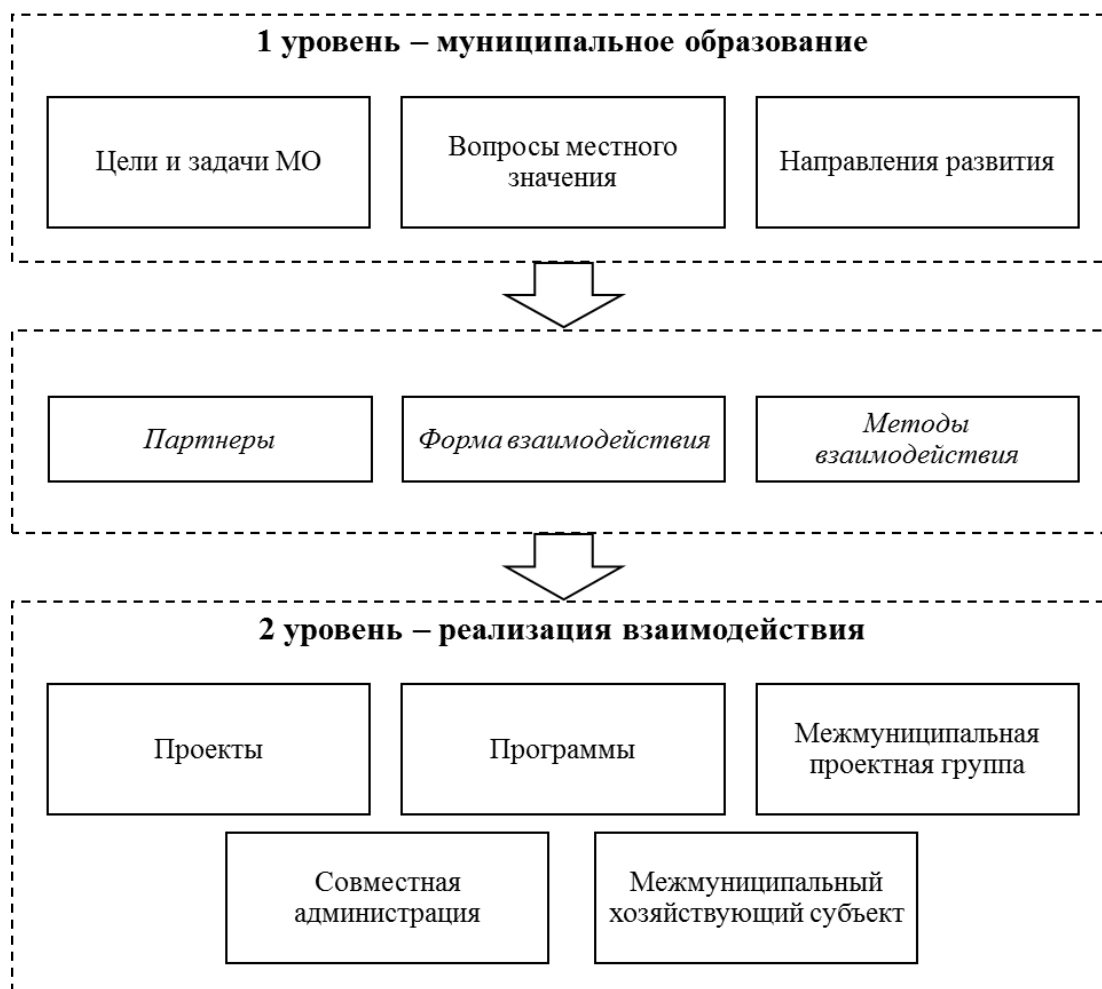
1 уровень – муниципальное образование

Цели и задачи МО

Вопросы местного значения

Направления развития

Партнеры

Форма взаимодействия

Методы взаимодействия

2 уровень – реализация взаимодействия

Проекты

Программы

Межмуниципальная проектная группа

Совместная администрация

Межмуниципальный хозяйствующий субъект